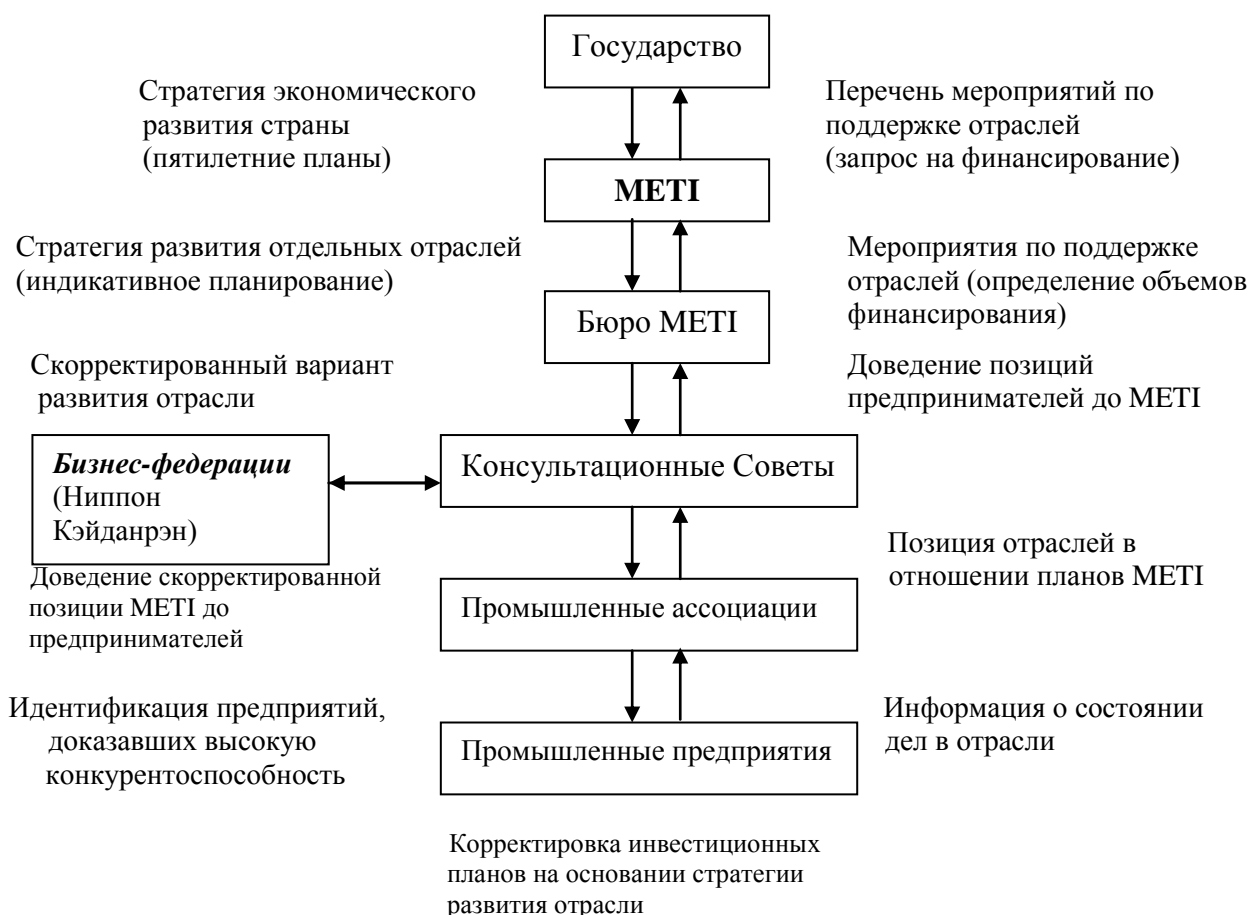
Государство

Стратегия экономического развития страны (пятилетние планы)

Перечень мероприятий по поддержке отраслей (запрос на финансирование)

METI

Стратегия развития отдельных отраслей (индикативное планирование)

Мероприятия по поддержке отраслей (определение объемов финансирования)

Бюро METI

Скорректированный вариант развития отрасли

Доведение позиций предпринимателей до METI

Бизнес-федерации (Ниппон Кэйданрэн)

Консультационные Советы

Доведение скорректированной позиции METI до предпринимателей

Позиция отраслей в отношении планов METI

Промышленные ассоциации

Идентификация предприятий, доказавших высокую конкурентоспособность

Информация о состоянии дел в отрасли

Промышленные предприятия

Корректировка инвестиционных планов на основании стратегии развития отрасли